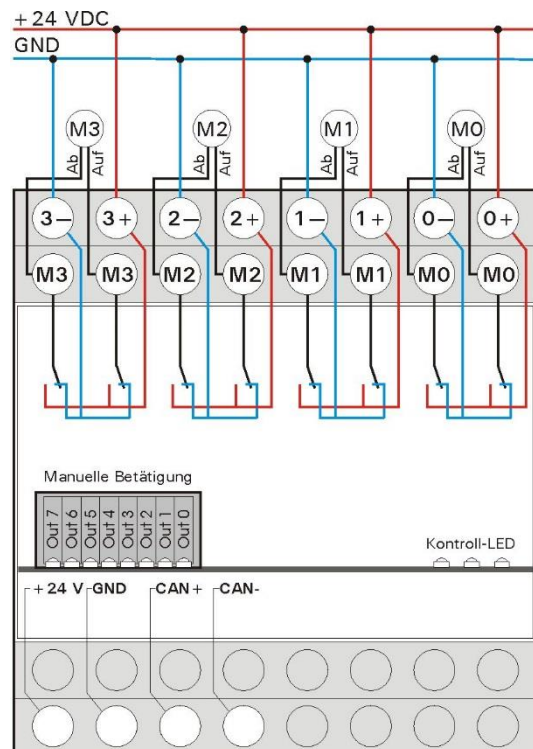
+24 VDC
GND

M3
Ab Auf
M2
Ab Auf
M1
Ab Auf
M0
Ab Auf

3– 3+ 2– 2+ 1– 1+ 0– 0+

M3 M3 M2 M2 M1 M1 M0 M0

Manuelle Betätigung

Out 7 Out 6 Out 5 Out 4 Out 3 Out 2 Out 1 Out 0

Kontroll-LED

+24 V GND CAN+ CAN-